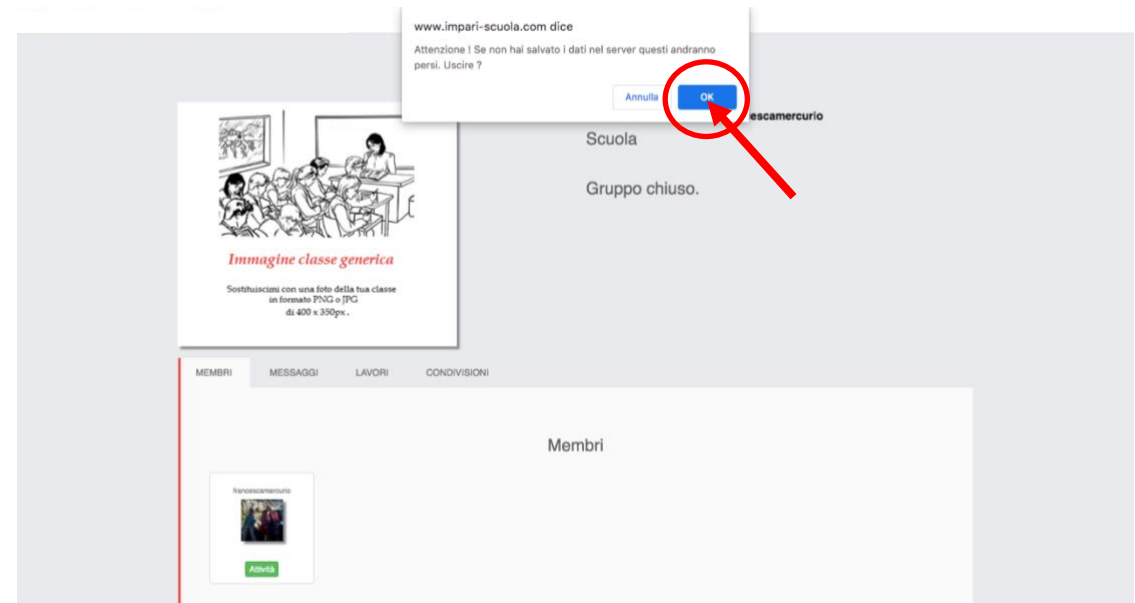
www.impari-scuola.com dice

Attenzione ! Se non hai salvato i dati nel server questi andranno persi. Uscire ?

Annulla

OK

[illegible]escamercurio

Scuola

Gruppo chiuso.

Immagine classe generica

Sostituiscimi con una foto della tua classe in formato PNG o JPG di 400 x 350px .

MEMBRI

MESSAGGI

LAVORI

CONDIVISIONI

Membri

francescamercurio

Attività